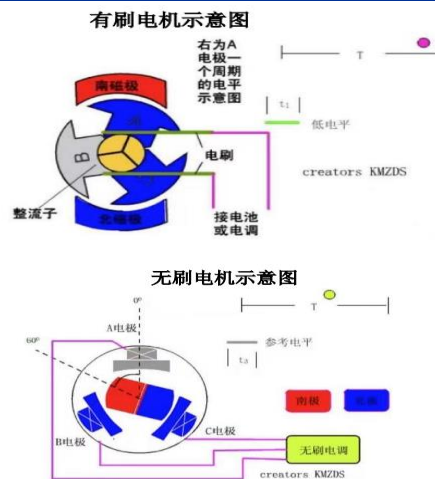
有刷电机示意图

右为A电极一个周期的电平示意图

T

$t_1$

低电平

南磁极

A

B

电刷

creators KMZDS

整流子

北磁极

接电池或电调

无刷电机示意图

0°

T

A电极

60°

参考电平

$t_2$

南极

北极

C电极

B电极

无刷电调

creators KMZDS